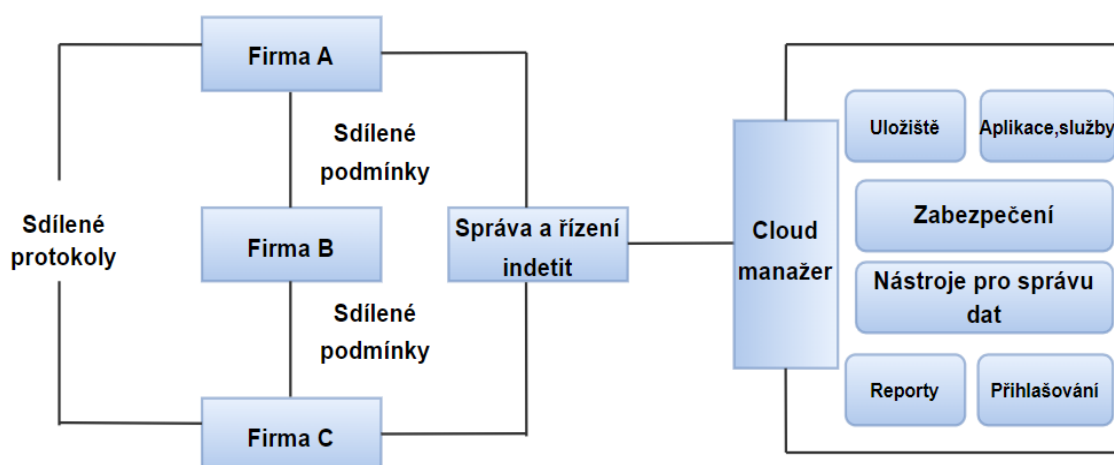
Firma A

Sdílené podmínky

Sdílené protokoly

Firma B

Sdílené podmínky

Firma C

Správa a řízení indetit

Cloud manažer

Uložiště

Aplikace,služby

Zabezpečení

Nástroje pro správu dat

Reporty

Přihlašování